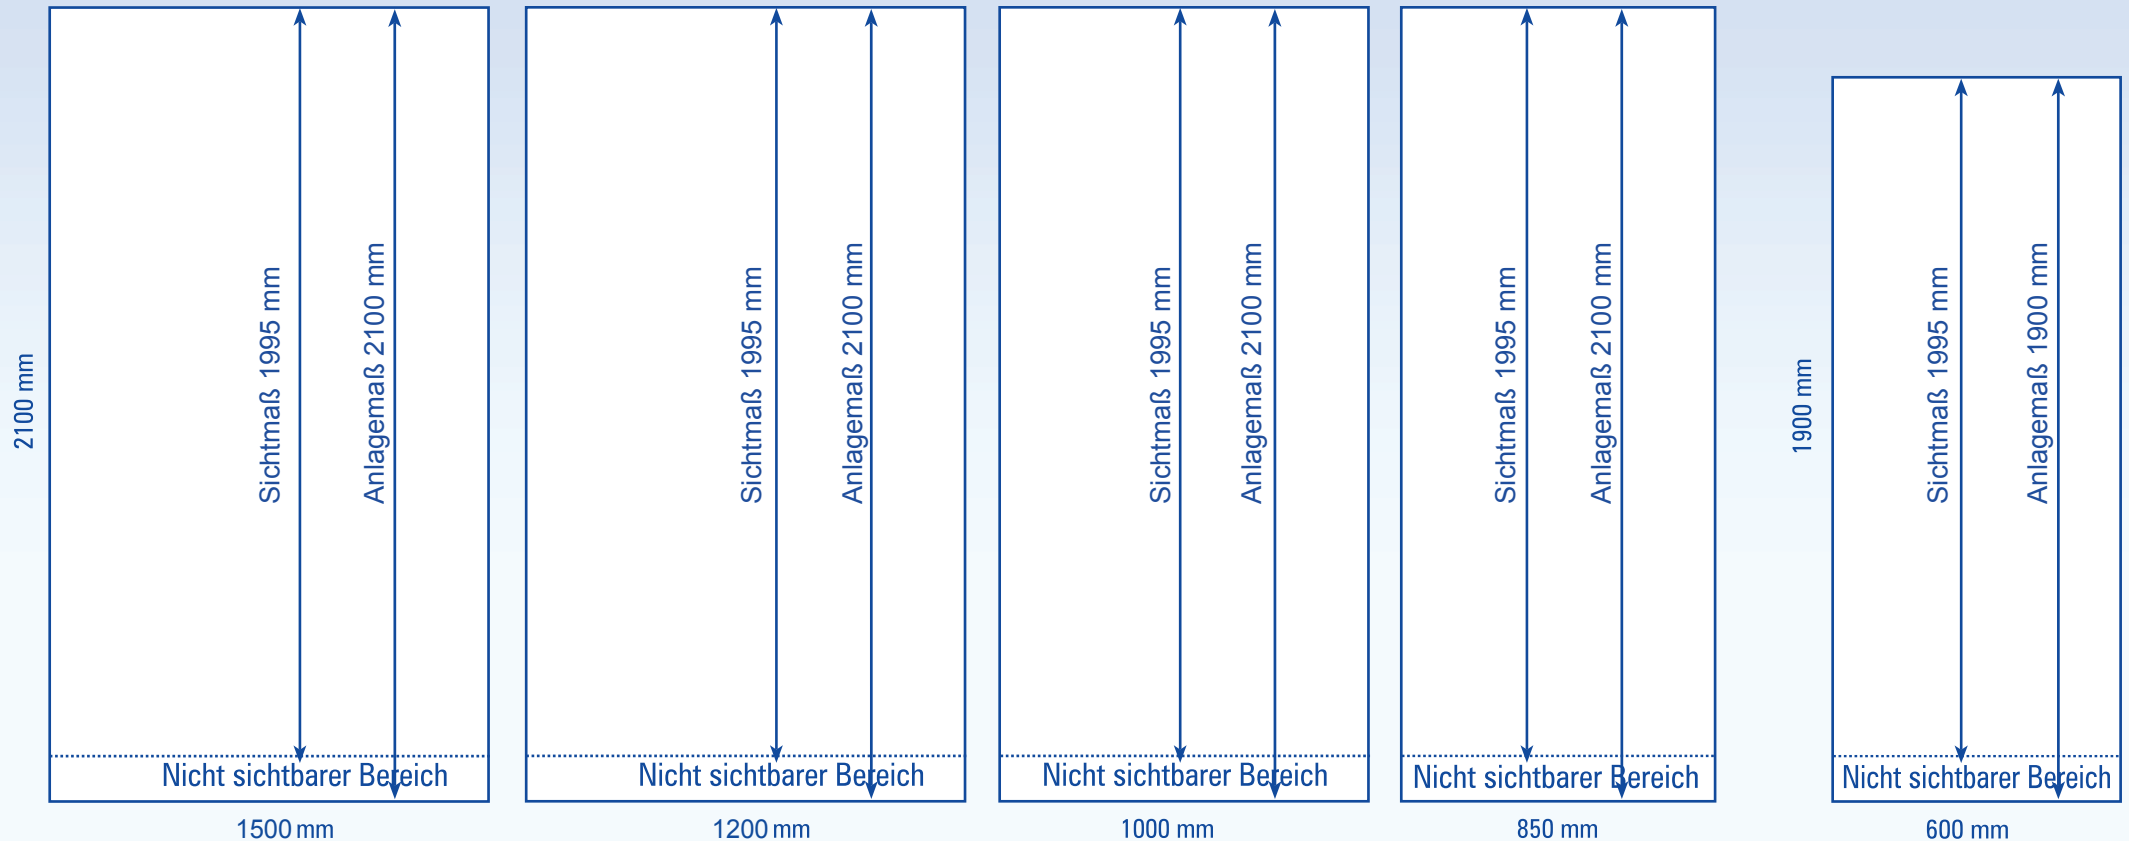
2100 mm

Sichtmaß 1995 mm
Anlagemaß 2100 mm
Nicht sichtbarer Bereich
1500 mm

Sichtmaß 1995 mm
Anlagemaß 2100 mm
Nicht sichtbarer Bereich
1200 mm

Sichtmaß 1995 mm
Anlagemaß 2100 mm
Nicht sichtbarer Bereich
1000 mm

Sichtmaß 1995 mm
Anlagemaß 2100 mm
Nicht sichtbarer Bereich
850 mm

1900 mm

Sichtmaß 1995 mm
Anlagemaß 1900 mm
Nicht sichtbarer Bereich
600 mm